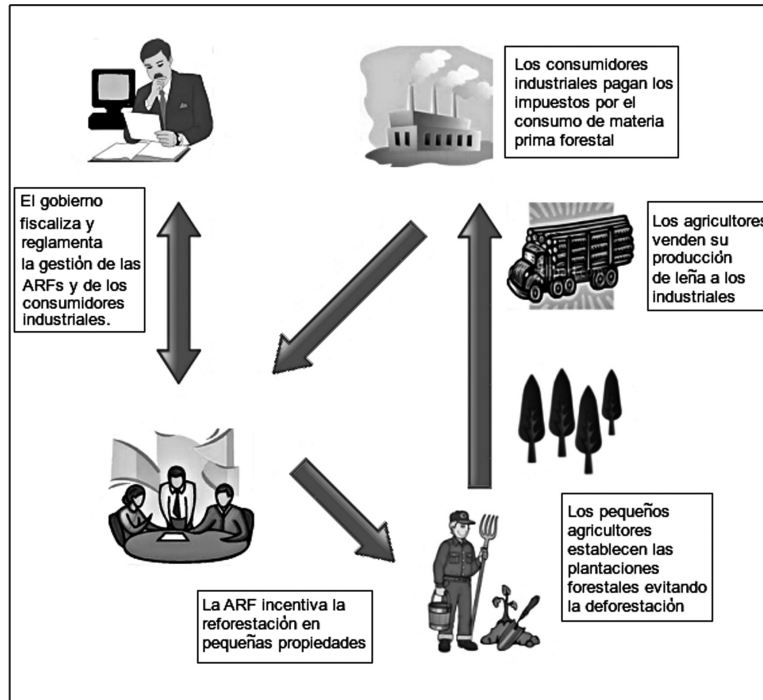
Los consumidores industriales pagan los impuestos por el consumo de materia prima forestal

El gobierno fiscaliza y reglamenta la gestión de las ARFs y de los consumidores industriales.

Los agricultores venden su producción de leña a los industriales

Los pequeños agricultores establecen las plantaciones forestales evitando la deforestación

La ARF incentiva la reforestación en pequeñas propiedades